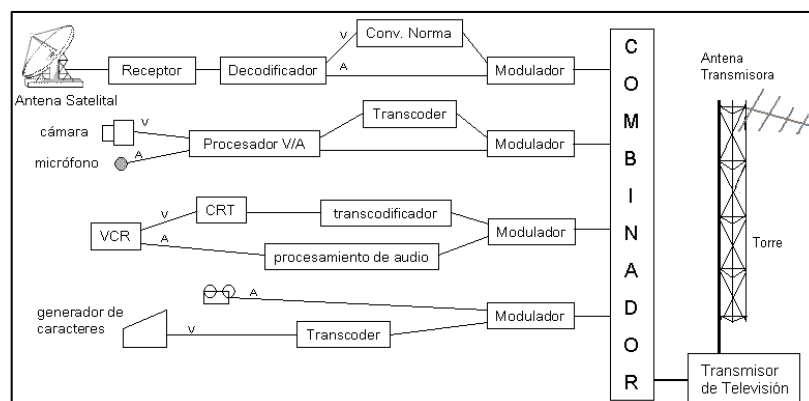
Antena Satelital
Receptor
Decodificador
V
Conv. Norma
A
Modulador

cámara
V
micrófono
A
Procesador V/A
Transcoder
Modulador

VCR
V
CRT
transcodificador
A
procesamiento de audio
Modulador

A
generador de caracteres
V
Transcoder
Modulador

C O M B I N A D O R

Antena Transmisora
Torre
Transmisor de Televisión